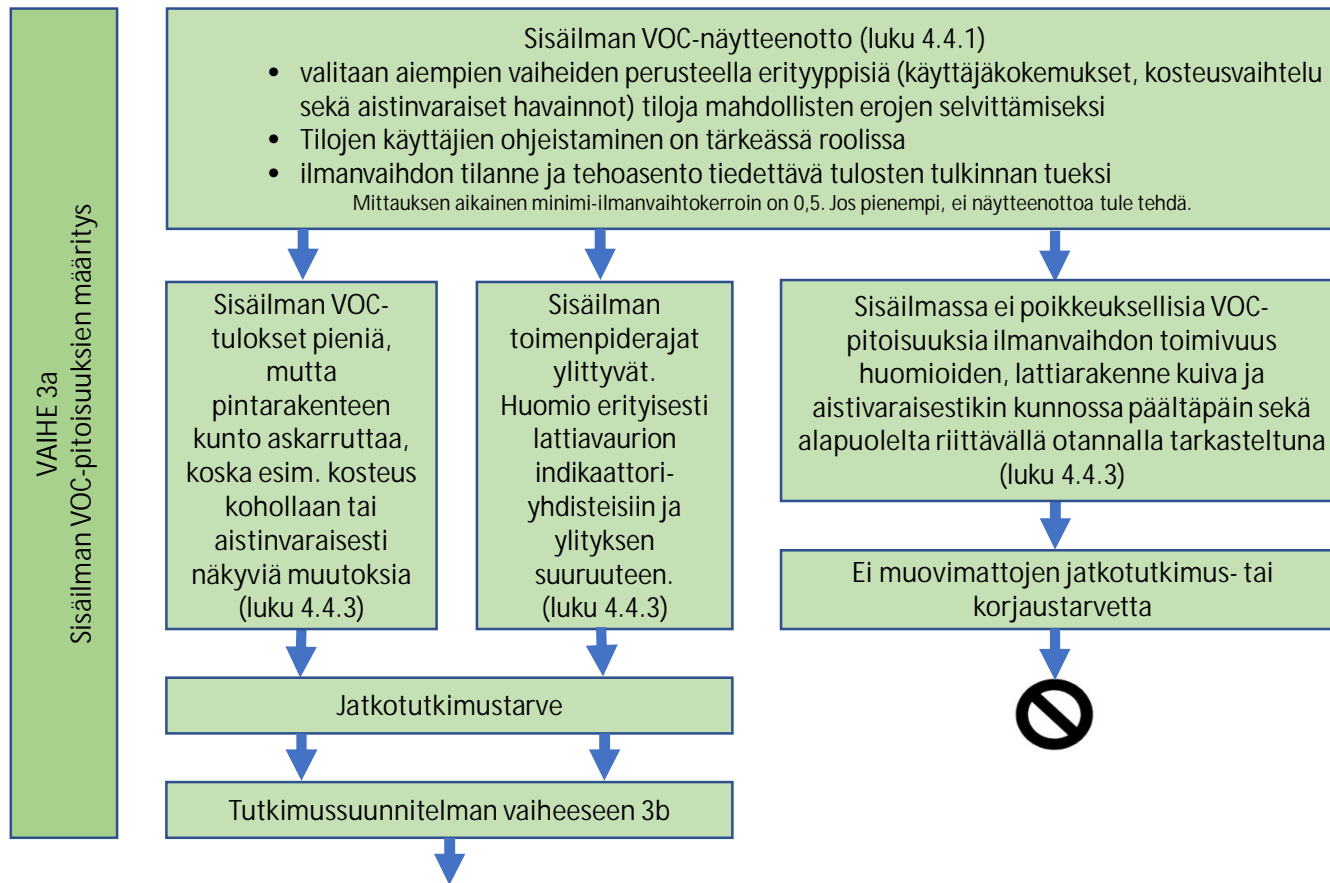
VAIHE 3a
Sisäilman VOC-pitoisuuksien määritys

Sisäilman VOC-näytteenotto (luku 4.4.1)
• valitaan aiempien vaiheiden perusteella erityyppisiä (käyttäjäkokemukset, kosteusvaihtelu sekä aistinvaraiset havainnot) tiloja mahdollisten erojen selvittämiseksi
• Tilojen käyttäjien ohjeistaminen on tärkeässä roolissa
• ilmanvaihdon tilanne ja tehoasento tiedettävä tulosten tulkinnan tueksi
Mittauksen aikainen minimi-ilmanvaihtokerroin on 0,5. Jos pienempi, ei näytteenottoa tule tehdä.

Sisäilman VOC-tulokset pieniä, mutta pintarakenteen kunto askarruttaa, koska esim. kosteus kohollaan tai aistinvaraisesti näkyviä muutoksia (luku 4.4.3)

Sisäilman toimenpiderajat ylittyvät. Huomio erityisesti lattiavaurion indikaattori-yhdisteisiin ja ylityksen suuruuteen. (luku 4.4.3)

Sisäilmassa ei poikkeuksellisia VOC-pitoisuuksia ilmanvaihdon toimivuus huomioiden, lattiarakenne kuiva ja aistivaraisestikin kunnossa päältäpäin sekä alapuolelta riittävällä otannalla tarkasteltuna (luku 4.4.3)

Ei muovimattojen jatkotutkimus- tai korjaustarvetta

Jatkotutkimustarve

Tutkimussuunnitelman vaiheeseen 3b